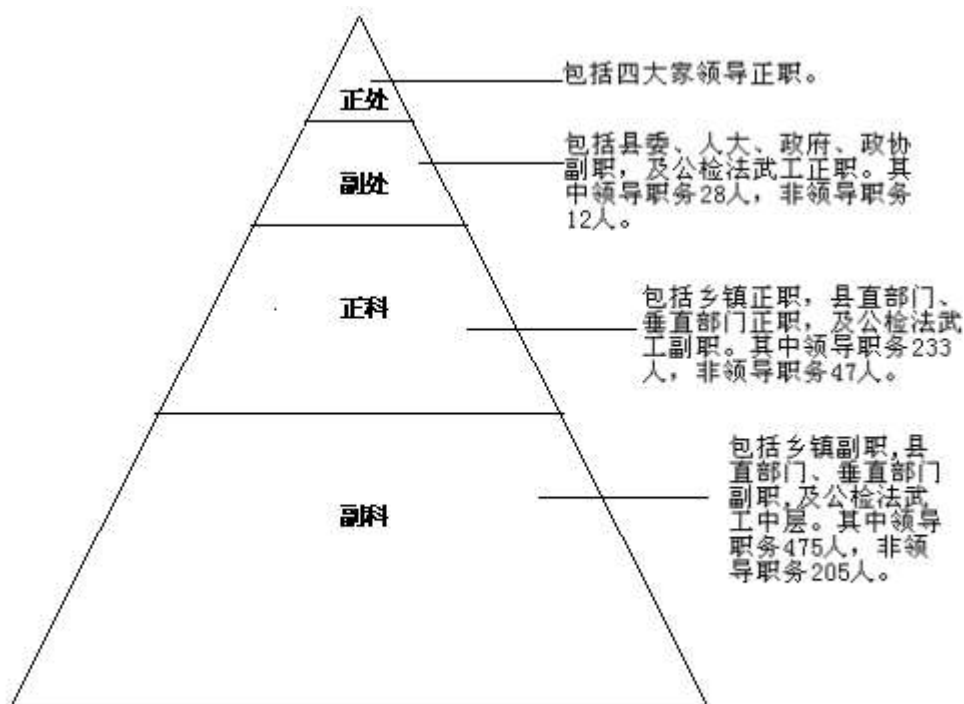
正处

包括四大家领导正职。

副处

包括县委、人大、政府、政协副职，及公检法武工正职。其中领导职务28人，非领导职务12人。

正科

包括乡镇正职，县直部门、垂直部门正职，及公检法武工副职。其中领导职务233人，非领导职务47人。

副科

包括乡镇副职,县直部门、垂直部门副职,及公检法武工中层。其中领导职务475人，非领导职务205人。